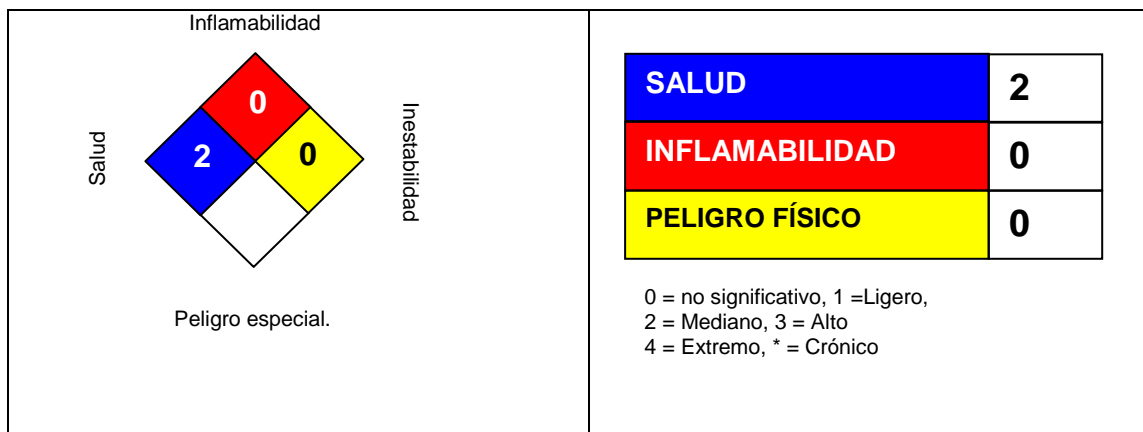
Inflamabilidad

Salud

0

2

0

Inestabilidad

Peligro especial.

| SALUD | 2 |
|---|---|
| INFLAMABILIDAD | 0 |
| PELIGRO FÍSICO | 0 |

0 = no significativo, 1 =Ligero,
2 = Mediano, 3 = Alto
4 = Extremo, * = Crónico